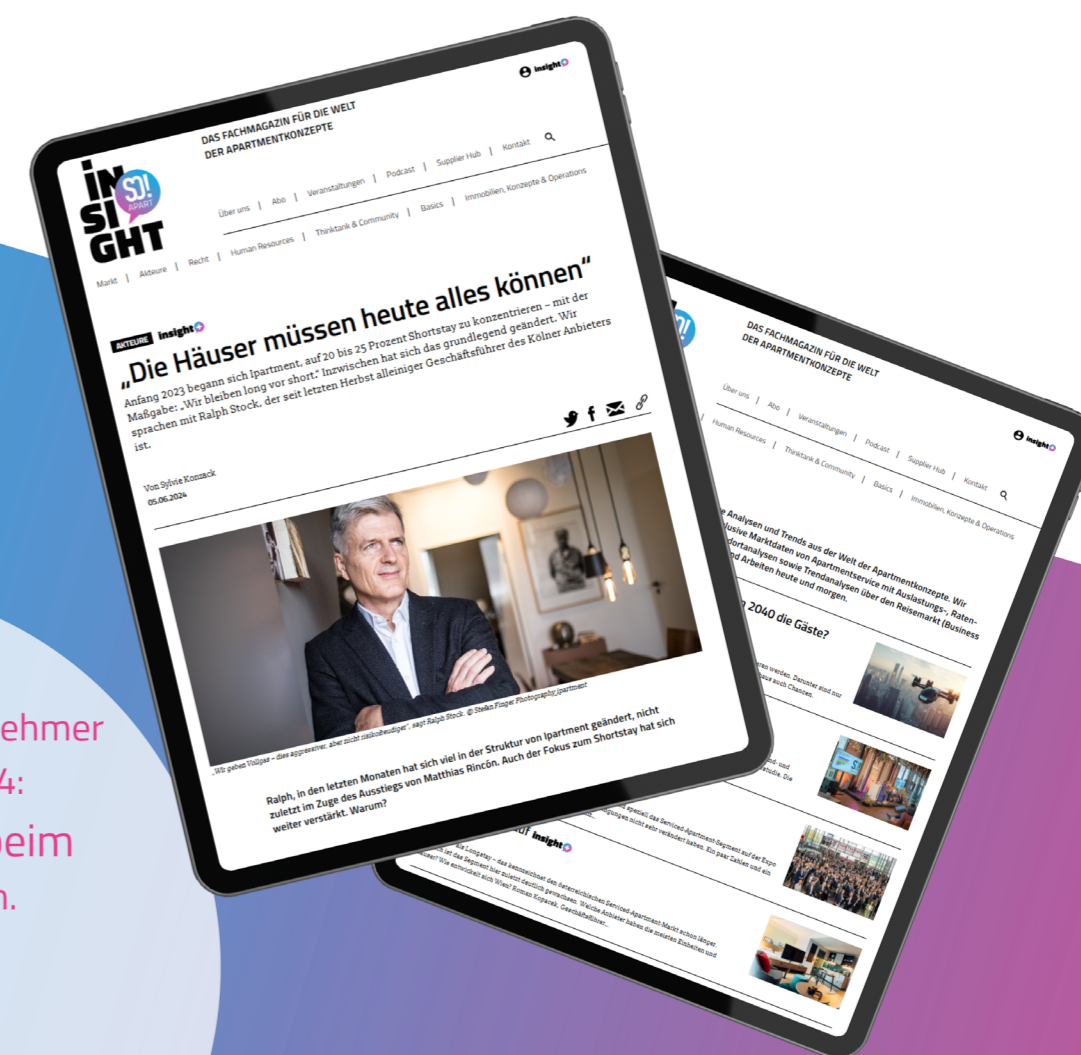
insight

DAS FACHMAGAZIN FÜR DIE WELT DER APARTMENTKONZEPTE

IN SI GHT SJ! APART

Über uns | Abo | Veranstaltungen | Podcast | Supplier Hub | Kontakt

Markt | Akteure | Recht | Human Resources | Thinktank & Community | Basics | Immobilien, Konzepte & Operations

AKTEURE insight

„Die Häuser müssen heute alles können"

Anfang 2023 begann sich Ipartment, auf 20 bis 25 Prozent Shortstay zu konzentrieren – mit der Maßgabe: „Wir bleiben long vor short." Inzwischen hat sich das grundlegend geändert. Wir sprachen mit Ralph Stock, der seit letzten Herbst alleiniger Geschäftsführer des Kölner Anbieters ist.

Von Sylvie Konzack
05.06.2024

„Wir geben Vollgas – dies aggressiver, aber nicht risikofreudiger", sagt Ralph Stock. © Stefan Finger Photography, ipartment

Ralph, in den letzten Monaten hat sich viel in der Struktur von Ipartment geändert, nicht zuletzt im Zuge des Ausstiegs von Matthias Rincón. Auch der Fokus zum Shortstay hat sich weiter verstärkt. Warum?

DAS FACHMAGAZIN FÜR DIE WELT DER APARTMENTKONZEPTE

insight

Über uns | Abo | Veranstaltungen | Podcast | Supplier Hub | Kontakt

Human Resources | Thinktank & Community | Basics | Immobilien, Konzepte & Operations

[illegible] Analysen und Trends aus der Welt der Apartmentkonzepte. Wir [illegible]lusive Marktdaten von Apartmentservice mit Auslastungs-, Raten- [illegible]dortanalysen sowie Trendanalysen über den Reisemarkt (Business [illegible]nd Arbeiten heute und morgen.

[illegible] 2040 die Gäste?

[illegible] werden. Darunter sind nur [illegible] auch Chancen.

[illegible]d- und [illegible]tudie. Die

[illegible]uf insight

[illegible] speziell das Serviced Apartment-Segment auf der Expo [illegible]ngungen nicht sehr verändert haben. Ein paar Zahlen und ein

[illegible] Longstay – das kennzeichnet den österreichischen Serviced Apartment-Markt schon länger. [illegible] ist das Segment hier zuletzt deutlich gewachsen. Welche Anbieter haben die meisten Einheiten und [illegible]ssen? Wie entwickelt sich Wien? Roman Kopacek, Geschäftsführer...

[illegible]ehmer
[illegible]4:
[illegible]beim
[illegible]n.